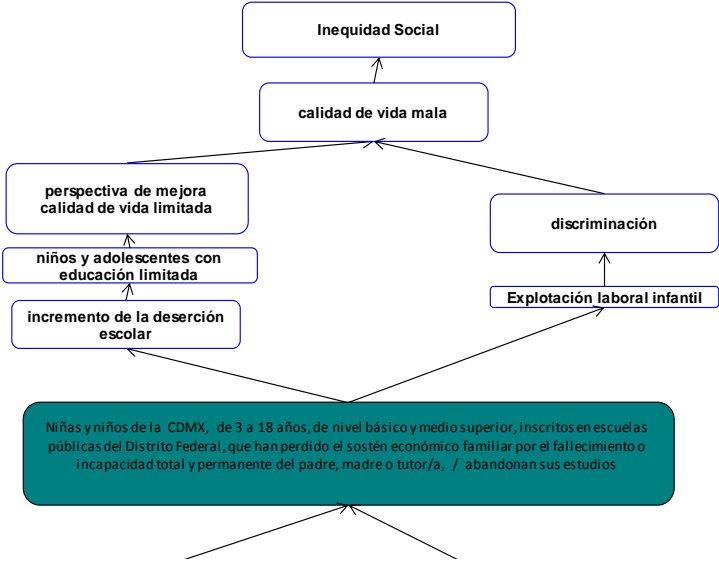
Inequidad Social

calidad de vida mala

perspectiva de mejora calidad de vida limitada

discriminación

niños y adolescentes con educación limitada

Explotación laboral infantil

incremento de la deserción escolar

Niñas y niños de la CDMX, de 3 a 18 años, de nivel básico y medio superior, inscritos en escuelas públicas del Distrito Federal, que han perdido el sostén económico familiar por el fallecimiento o incapacidad total y permanente del padre, madre o tutor/a, / abandonan sus estudios